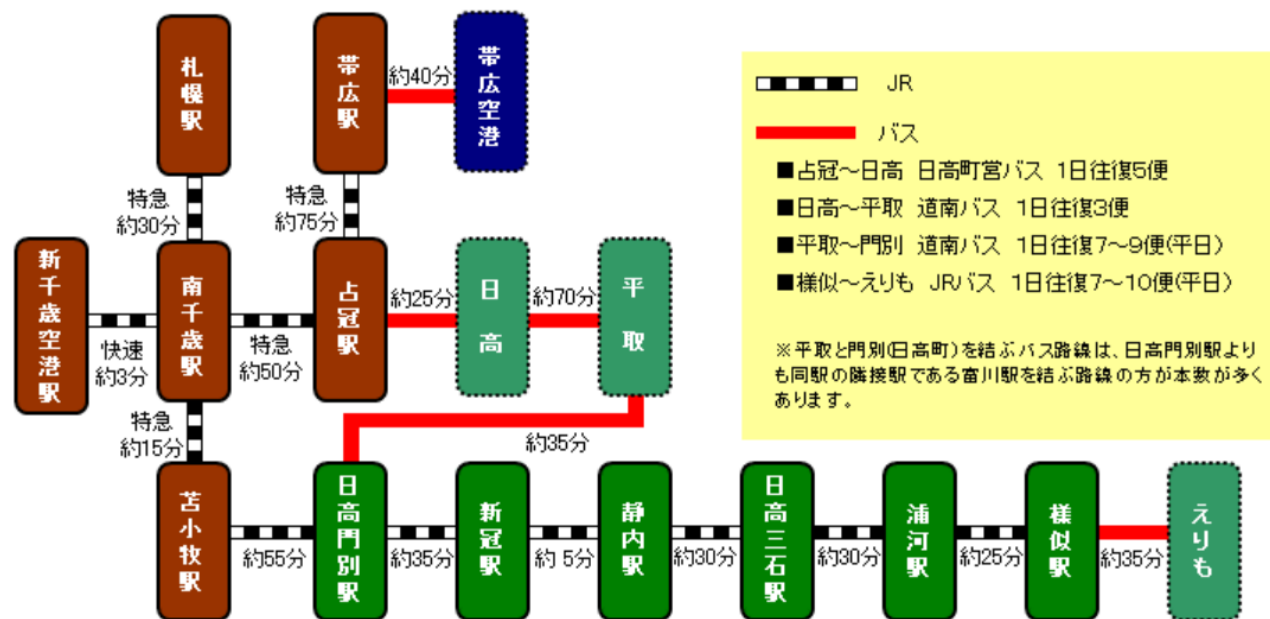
札幌駅

帯広駅

約40分

帯広空港

JR

バス

■占冠~日高 日高町営バス 1日往復5便

■日高~平取 道南バス 1日往復3便

■平取~門別 道南バス 1日往復7~9便(平日)

■様似~えりも JRバス 1日往復7~10便(平日)

※平取と門別(日高町)を結ぶバス路線は、日高門別駅よりも同駅の隣接駅である富川駅を結ぶ路線の方が本数が多くあります。

特急
約30分

特急
約75分

新千歳空港駅

快速
約3分

南千歳駅

特急
約50分

占冠駅

約25分

日高

約70分

平取

特急
約15分

約35分

苫小牧駅

約55分

日高門別駅

約35分

新冠駅

約 5分

静内駅

約30分

日高三石駅

約30分

浦河駅

約25分

様似駅

約35分

えりも